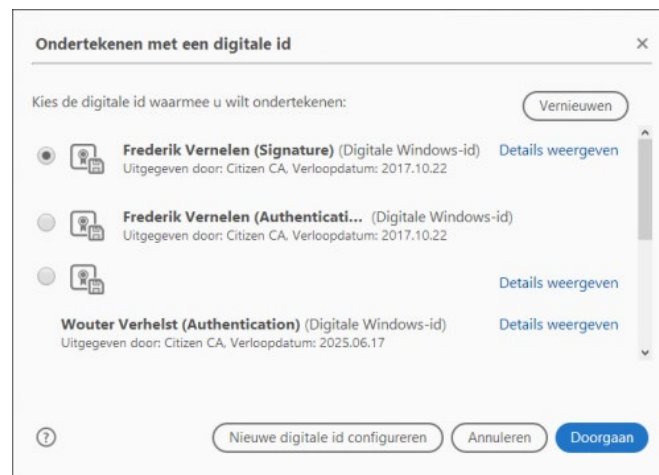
Ondertekenen met een digitale id

×

Kies de digitale id waarmee u wilt ondertekenen:

Vernieuwen

**Frederik Vernelen (Signature)** (Digitale Windows-id) Details weergeven
Uitgegeven door: Citizen CA, Verloopdatum: 2017.10.22

**Frederik Vernelen (Authenticati...** (Digitale Windows-id)
Uitgegeven door: Citizen CA, Verloopdatum: 2017.10.22

Details weergeven

**Wouter Verhelst (Authentication)** (Digitale Windows-id) Details weergeven
Uitgegeven door: Citizen CA, Verloopdatum: 2025.06.17

?

Nieuwe digitale id configureren

Annuleren

Doorgaan